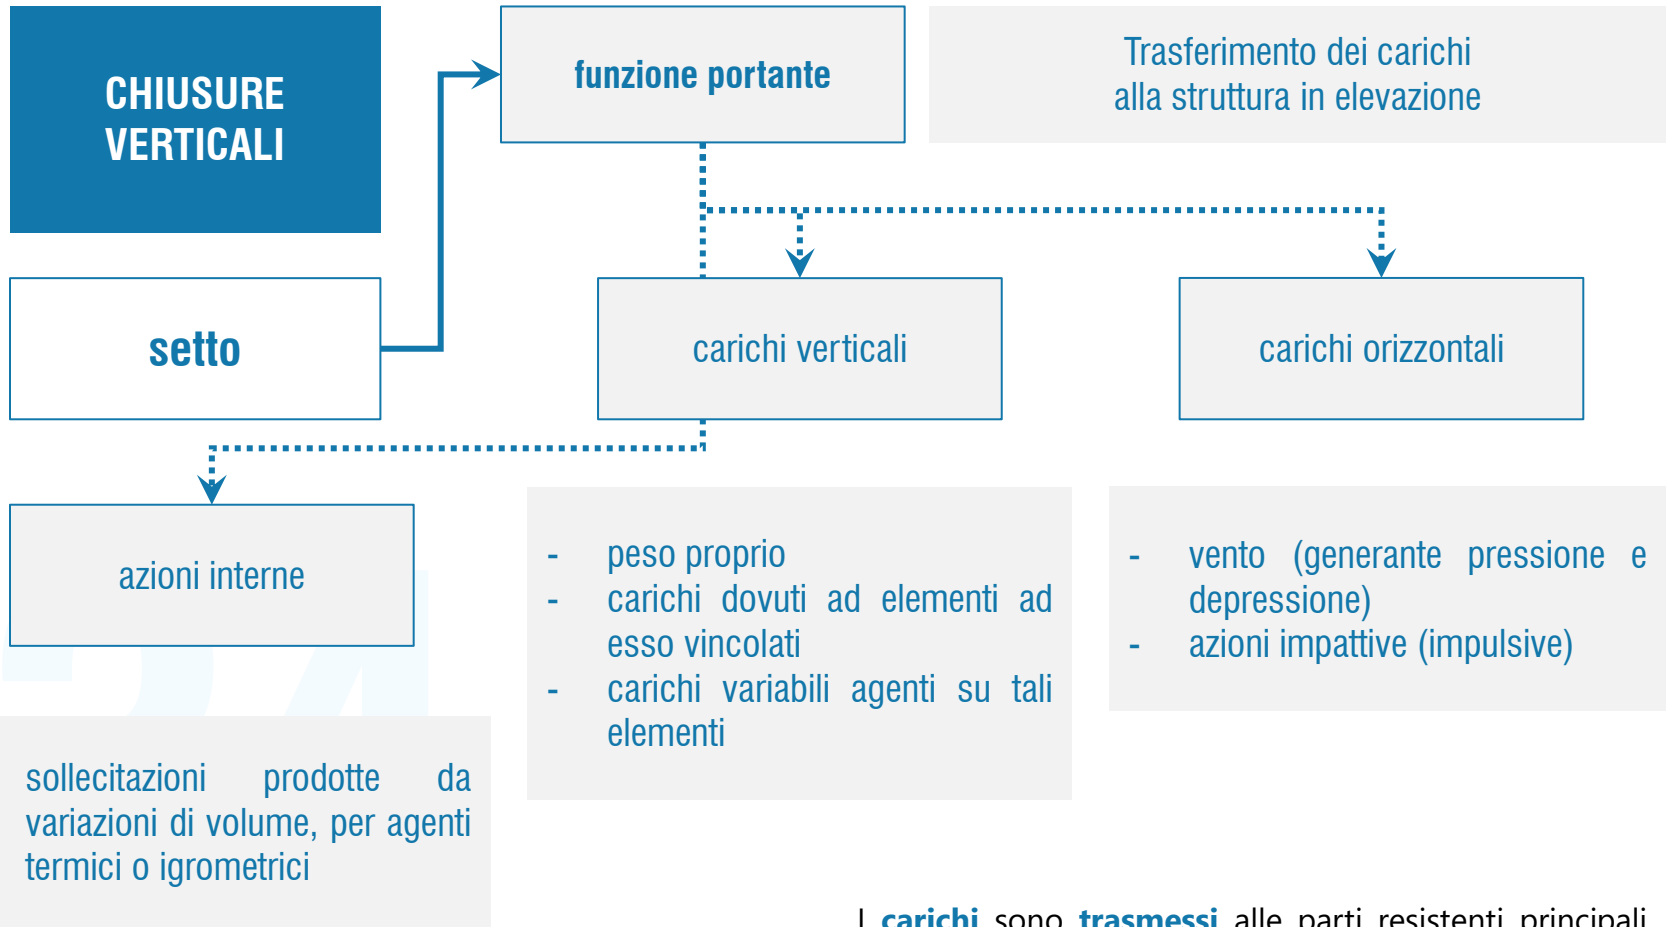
CHIUSURE VERTICALI

funzione portante

Trasferimento dei carichi alla struttura in elevazione

setto

carichi verticali

carichi orizzontali

azioni interne

- peso proprio
- carichi dovuti ad elementi ad esso vincolati
- carichi variabili agenti su tali elementi

- vento (generante pressione e depressione)
- azioni impattive (impulsive)

sollecitazioni prodotte da variazioni di volume, per agenti termici o igrometrici

I carichi sono trasmessi alle parti resistenti principali